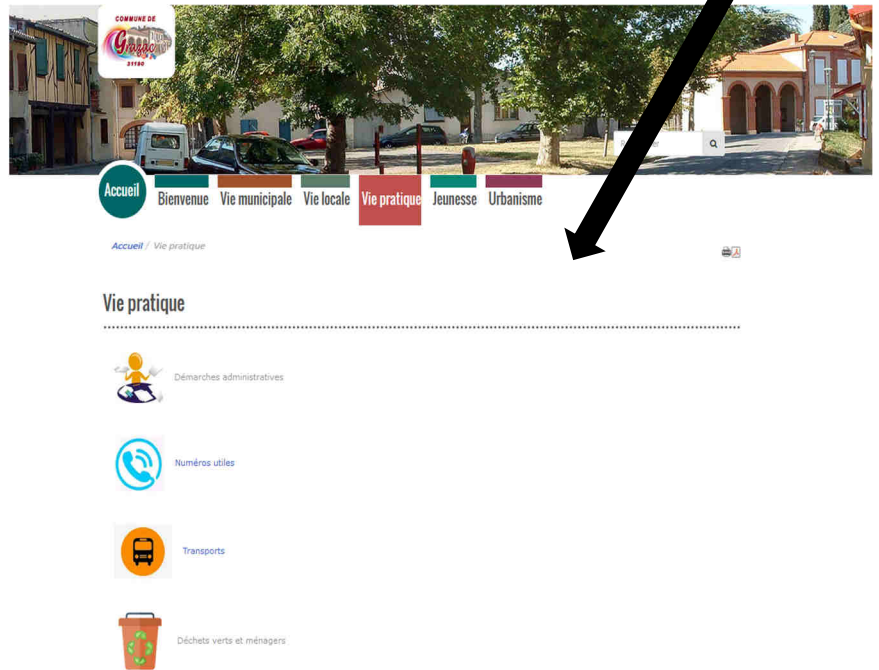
COMMUNE DE
Grazac
31190

Accueil
Bienvenue
Vie municipale
Vie locale
Vie pratique
Jeunesse
Urbanisme

Accueil / Vie pratique

Vie pratique

Démarches administratives

Numéros utiles

Transports

Déchets verts et ménagers